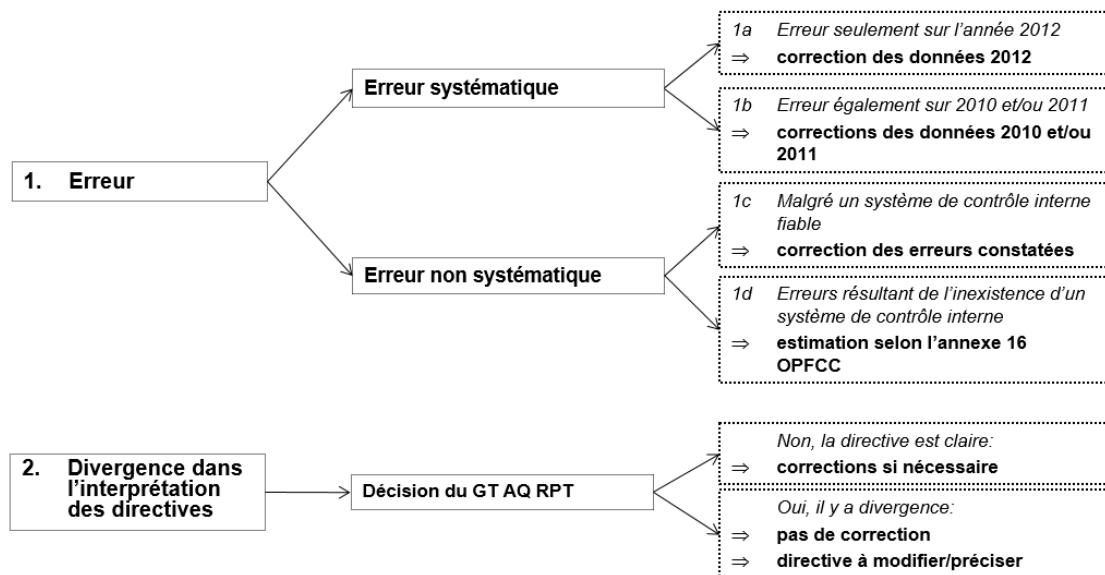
1. Erreur

Erreur systématique

1a Erreur seulement sur l'année 2012
⇒ correction des données 2012

1b Erreur également sur 2010 et/ou 2011
⇒ corrections des données 2010 et/ou 2011

Erreur non systématique

1c Malgré un système de contrôle interne fiable
⇒ correction des erreurs constatées

1d Erreurs résultant de l'inexistence d'un système de contrôle interne
⇒ estimation selon l'annexe 16 OPFCC

2. Divergence dans l'interprétation des directives

Décision du GT AQ RPT

Non, la directive est claire:
⇒ corrections si nécessaire

Oui, il y a divergence:
⇒ pas de correction
⇒ directive à modifier/préciser